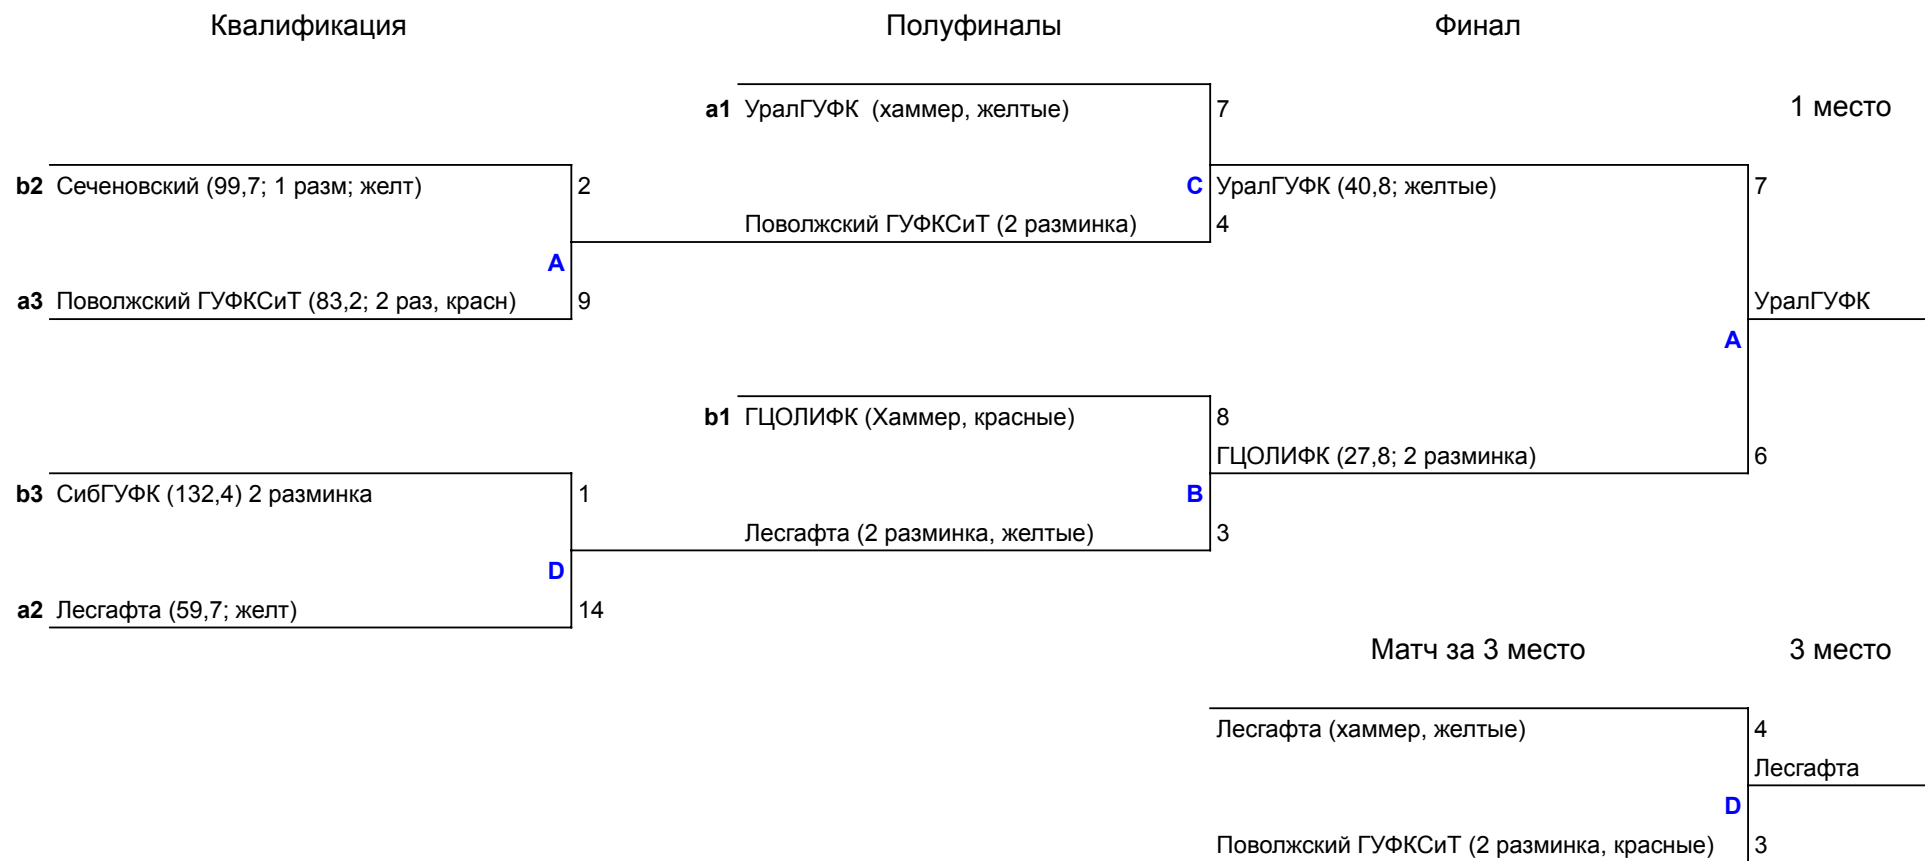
Квалификация

Полуфиналы

Финал

1 место

a1 УралГУФК (хаммер, желтые) 7

b2 Сеченовский (99,7; 1 разм; желт) 2

C УралГУФК (40,8; желтые) 7

Поволжский ГУФКСиТ (2 разминка) 4

A

a3 Поволжский ГУФКСиТ (83,2; 2 раз, красн) 9

УралГУФК

A

b1 ГЦОЛИФК (Хаммер, красные) 8

ГЦОЛИФК (27,8; 2 разминка) 6

b3 СибГУФК (132,4) 2 разминка 1

B

Лесгафта (2 разминка, желтые) 3

D

a2 Лесгафта (59,7; желт) 14

Матч за 3 место

3 место

Лесгафта (хаммер, желтые) 4

Лесгафта

D

Поволжский ГУФКСиТ (2 разминка, красные) 3